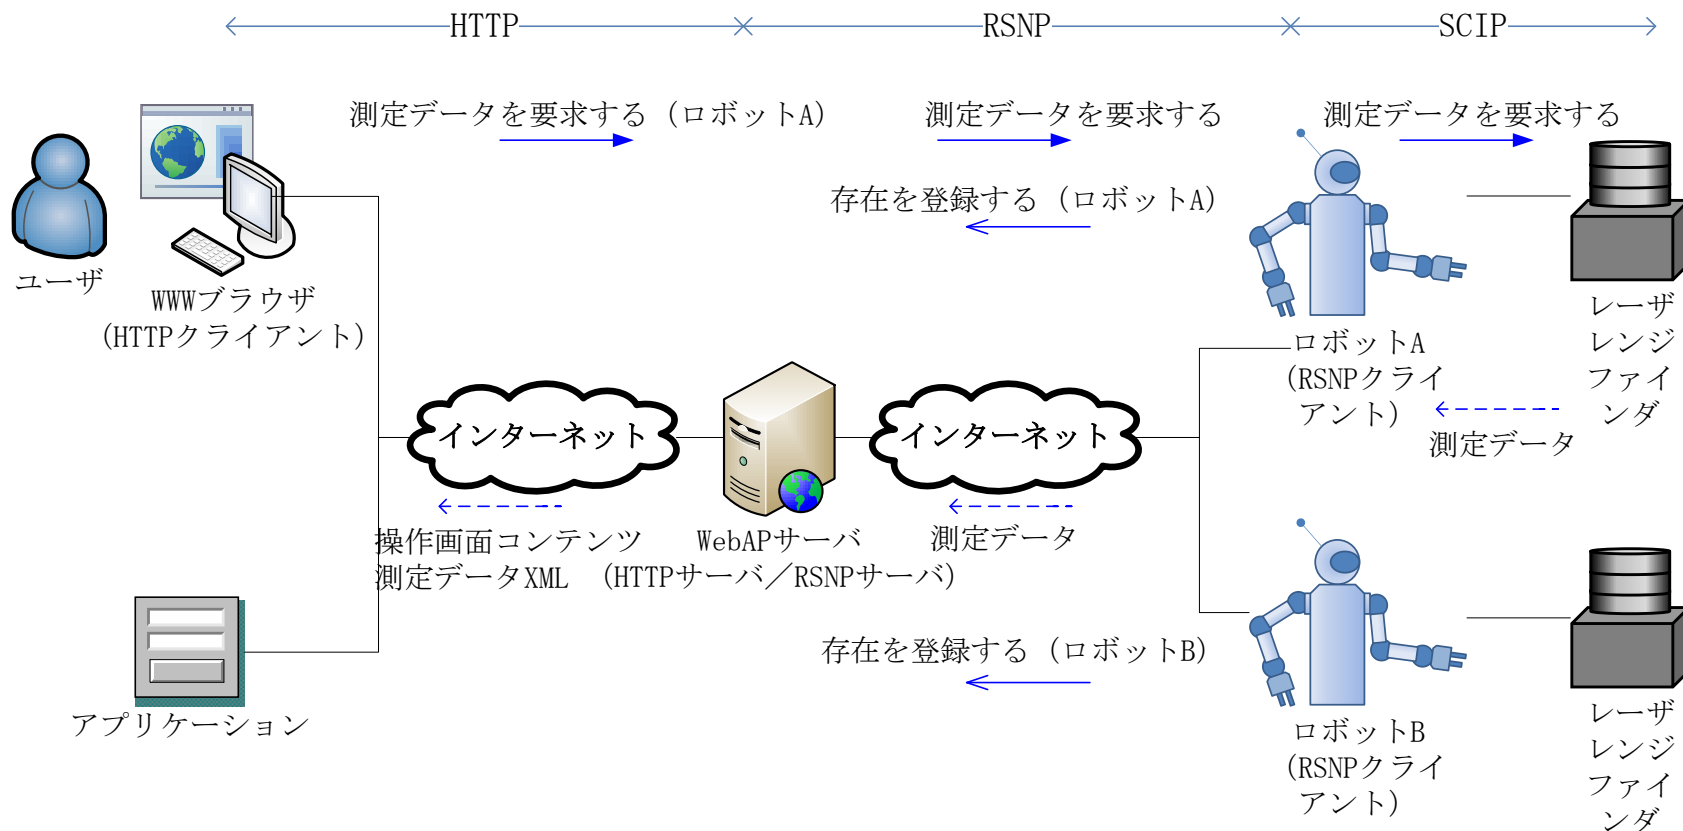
HTTP

RSNP

SCIP

測定データを要求する（ロボットA）

測定データを要求する

測定データを要求する

存在を登録する（ロボットA）

ユーザ

WWWブラウザ（HTTPクライアント）

ロボットA（RSNPクライアント）

レーザレンジファインダ

インターネット

インターネット

測定データ

操作画面コンテンツ
測定データXML

WebAPサーバ（HTTPサーバ／RSNPサーバ）

測定データ

存在を登録する（ロボットB）

アプリケーション

ロボットB（RSNPクライアント）

レーザレンジファインダ